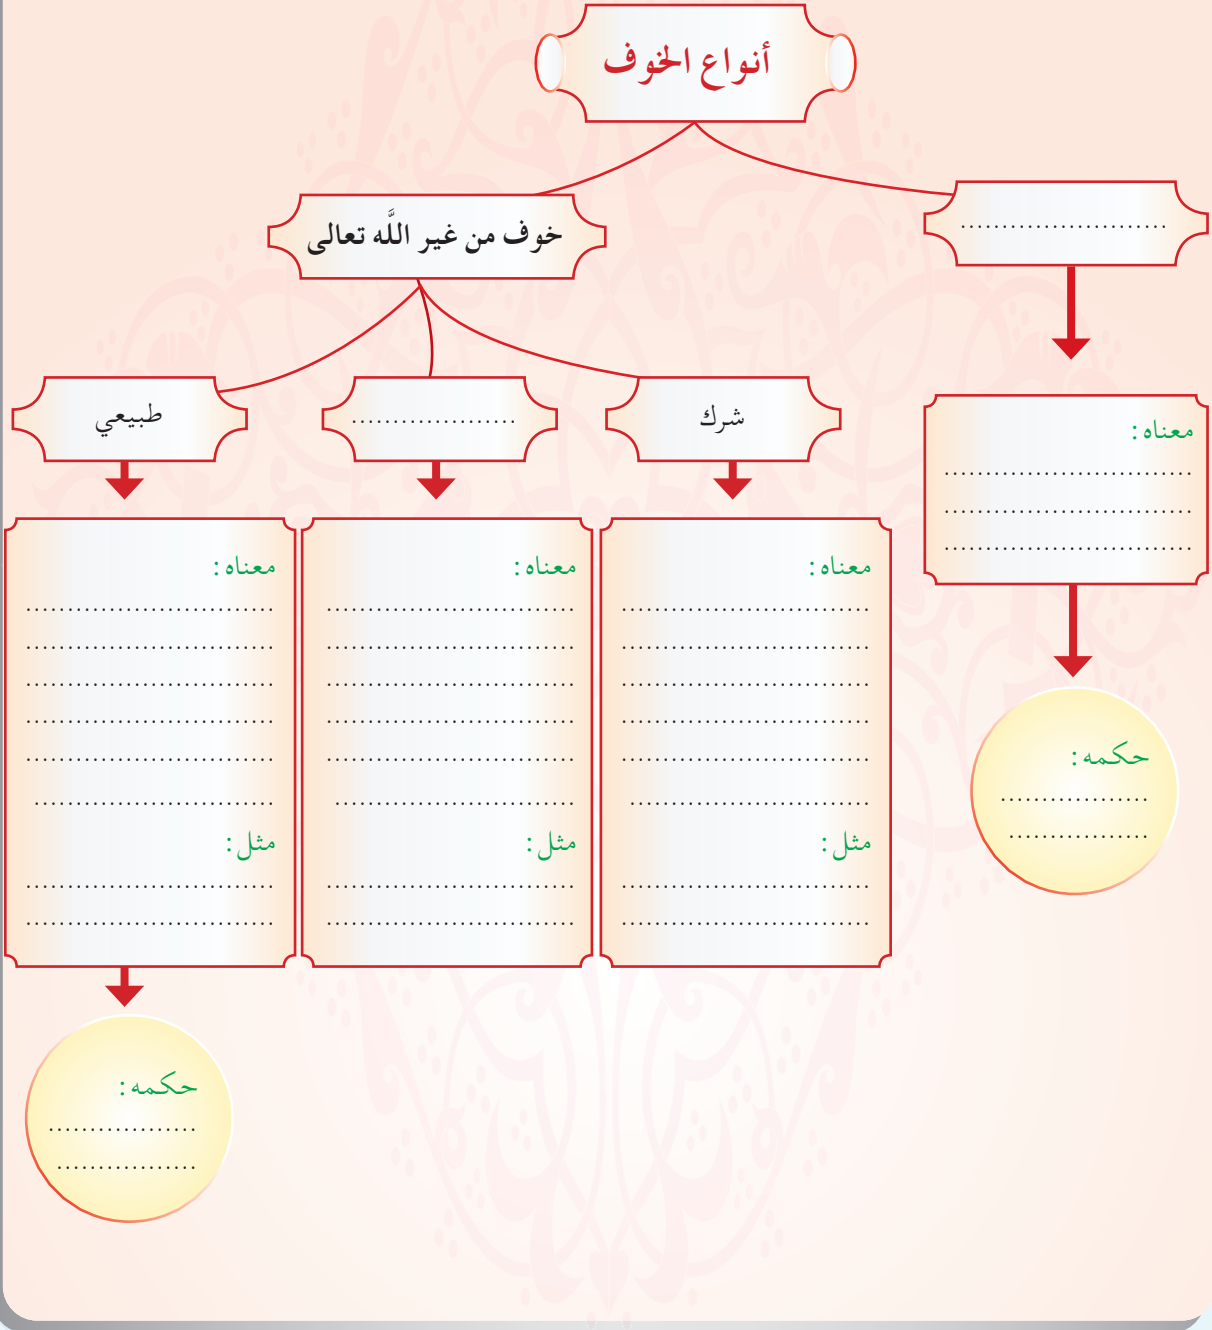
أنواع الخوف

.........................

خوف من غير اللَّه تعالى

معناه :
..............................
..............................
..............................

حكمه :
..................
..................

شرك

..................

طبيعي

معناه :
..............................
..............................
..............................
..............................
..............................
..............................
مثل :
..............................
..............................

معناه :
..............................
..............................
..............................
..............................
..............................
..............................
مثل :
..............................
..............................

معناه :
..............................
..............................
..............................
..............................
..............................
..............................
مثل :
..............................
..............................

حكمه :
..................
..................